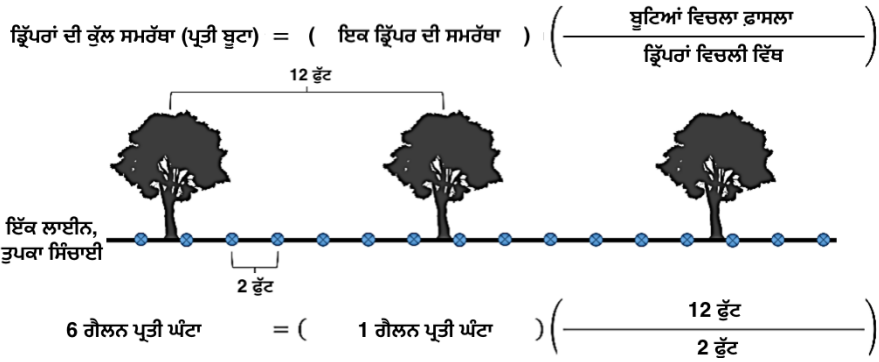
ਡ੍ਰਿੱਪਰਾਂ ਦੀ ਕੁੱਲ ਸਮਰੱਥਾ (ਪ੍ਰਤੀ ਬੂਟਾ) = ( ਇਕ ਡ੍ਰਿੱਪਰ ਦੀ ਸਮਰੱਥਾ ) $\left(\frac{\text{ਬੂਟਿਆਂ ਵਿਚਲਾ ਫ਼ਾਸਲਾ}}{\text{ਡ੍ਰਿੱਪਰਾਂ ਵਿਚਲੀ ਵਿੱਥ}}\right)$

12 ਫੁੱਟ

ਇੱਕ ਲਾਈਨ, ਤੁਪਕਾ ਸਿੰਚਾਈ

2 ਫੁੱਟ

6 ਗੈਲਨ ਪ੍ਰਤੀ ਘੰਟਾ = ( 1 ਗੈਲਨ ਪ੍ਰਤੀ ਘੰਟਾ ) $\left(\frac{\text{12 ਫੁੱਟ}}{\text{2 ਫੁੱਟ}}\right)$